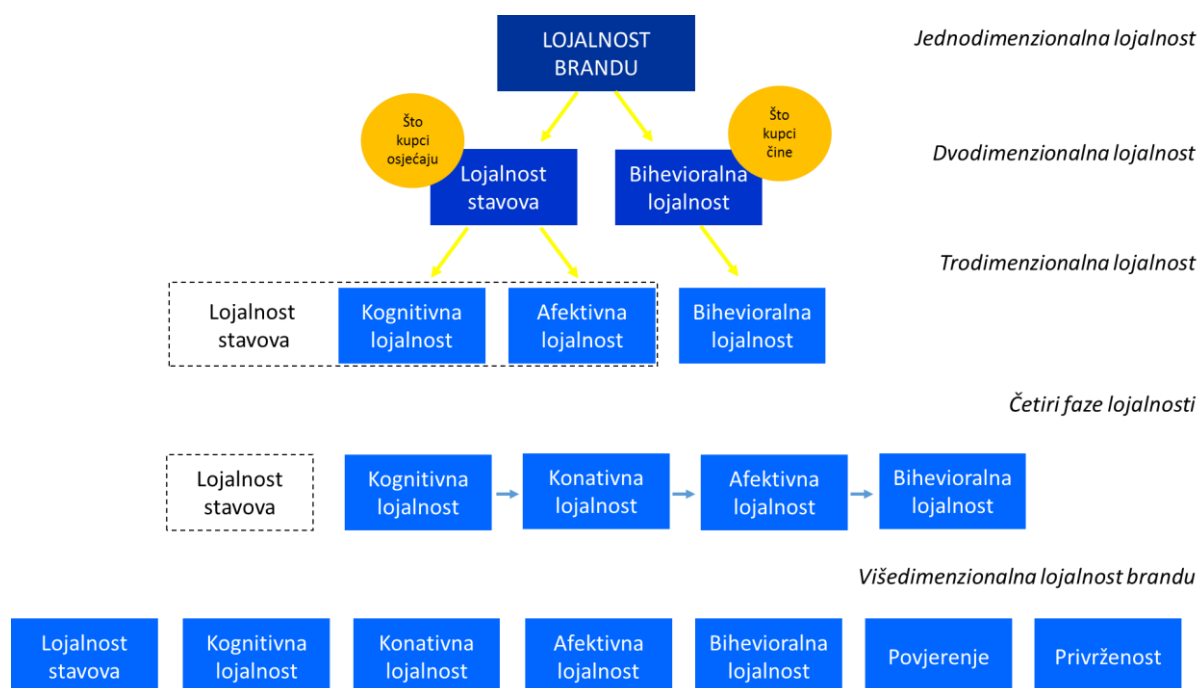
LOJALNOST BRANDU

Jednodimenzionalna lojalnost

Što kupci osjećaju

Lojalnost stavova

Bihevioralna lojalnost

Što kupci čine

Dvodimenzionalna lojalnost

Trodimenzionalna lojalnost

Lojalnost stavova

Kognitivna lojalnost

Afektivna lojalnost

Bihevioralna lojalnost

Četiri faze lojalnosti

Lojalnost stavova

Kognitivna lojalnost

Konativna lojalnost

Afektivna lojalnost

Bihevioralna lojalnost

Višedimenzionalna lojalnost brandu

Lojalnost stavova

Kognitivna lojalnost

Konativna lojalnost

Afektivna lojalnost

Bihevioralna lojalnost

Povjerenje

Privrženost